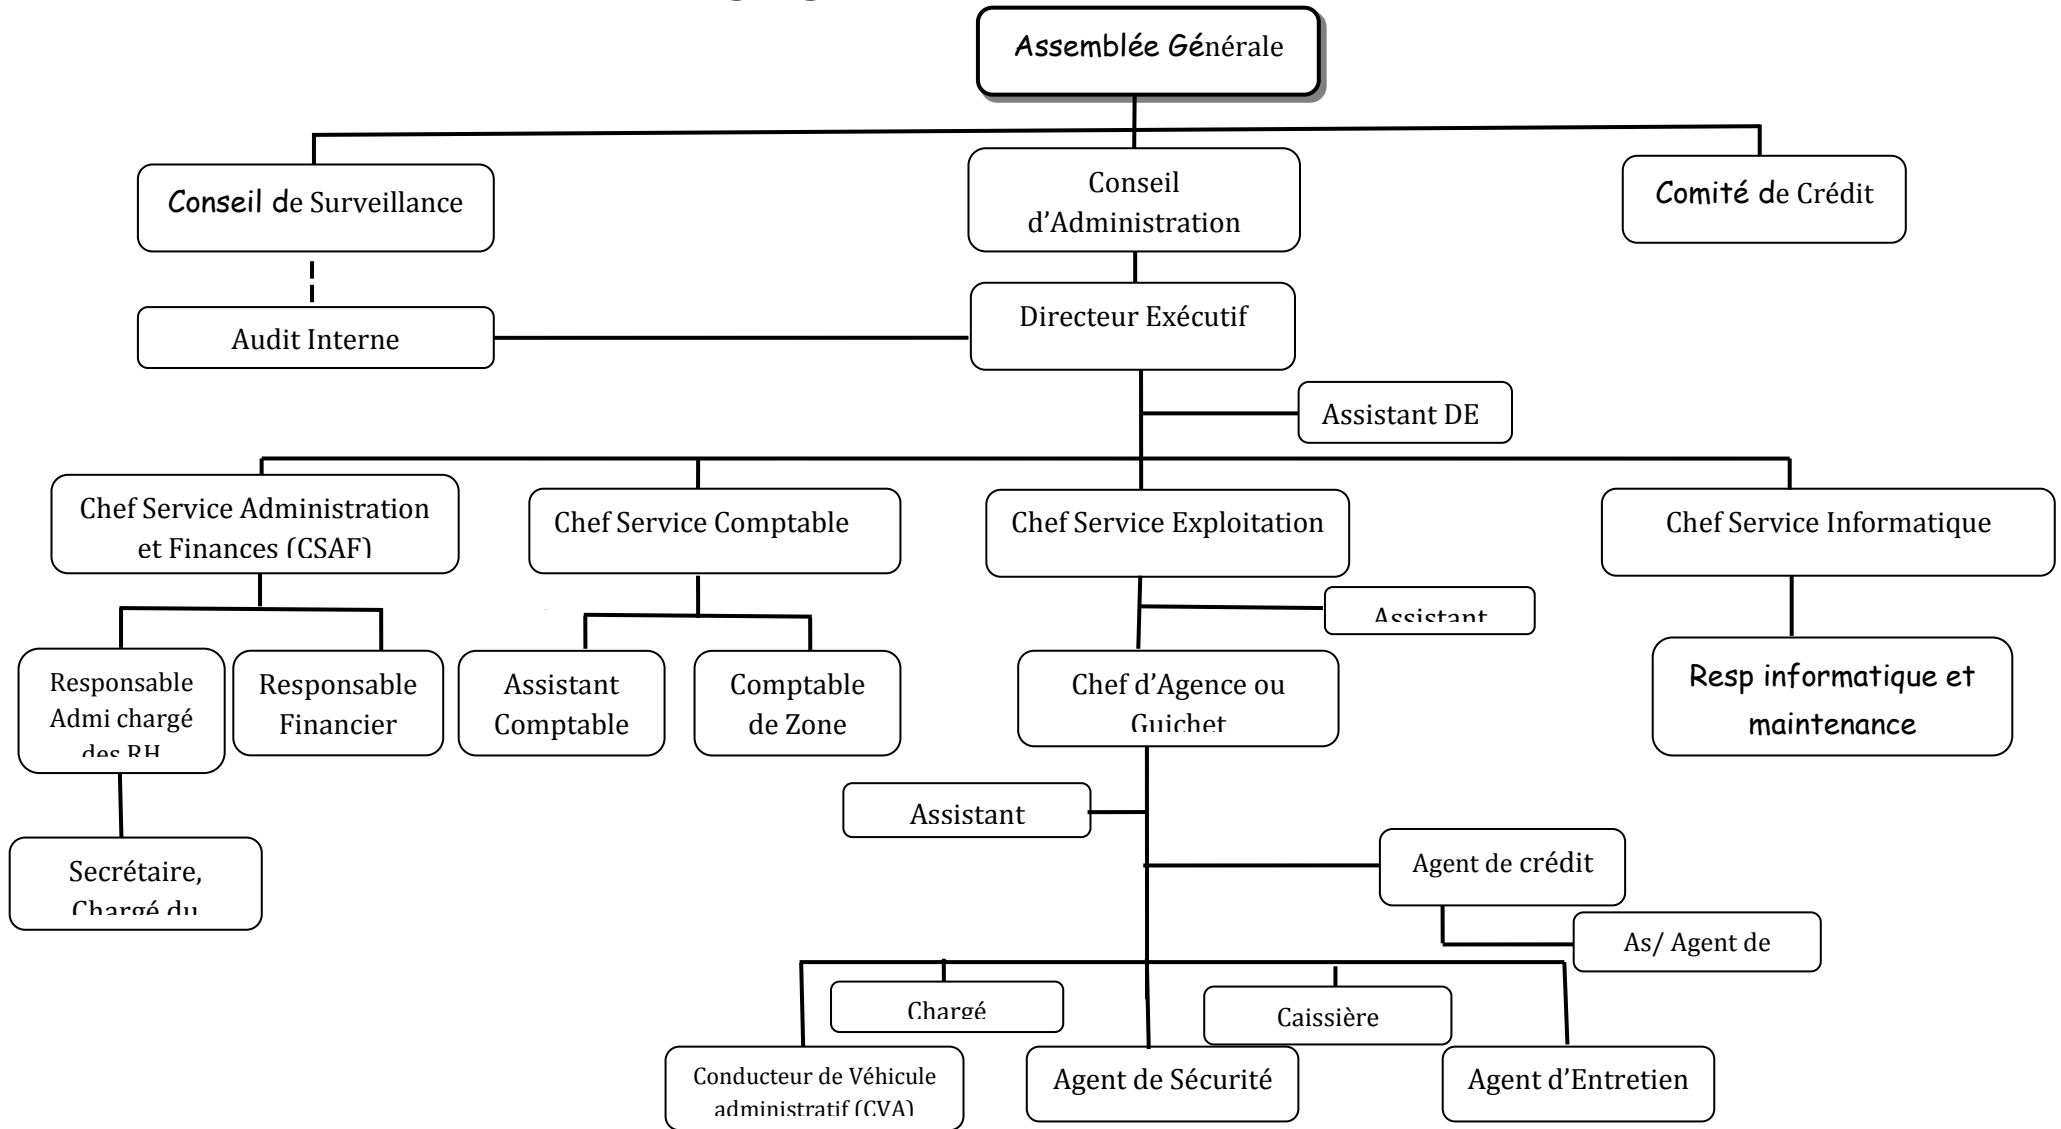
Assemblée Générale

Conseil de Surveillance

Conseil d'Administration

Comité de Crédit

Audit Interne

Directeur Exécutif

Assistant DE

Chef Service Administration et Finances (CSAF)

Chef Service Comptable

Chef Service Exploitation

Chef Service Informatique

Assistant

Responsable Admi chargé des RH

Responsable Financier

Assistant Comptable

Comptable de Zone

Chef d'Agence ou Guichet

Resp informatique et maintenance

Assistant

Secrétaire, Chargé du

Agent de crédit

As/ Agent de

Chargé

Caissière

Conducteur de Véhicule administratif (CVA)

Agent de Sécurité

Agent d'Entretien